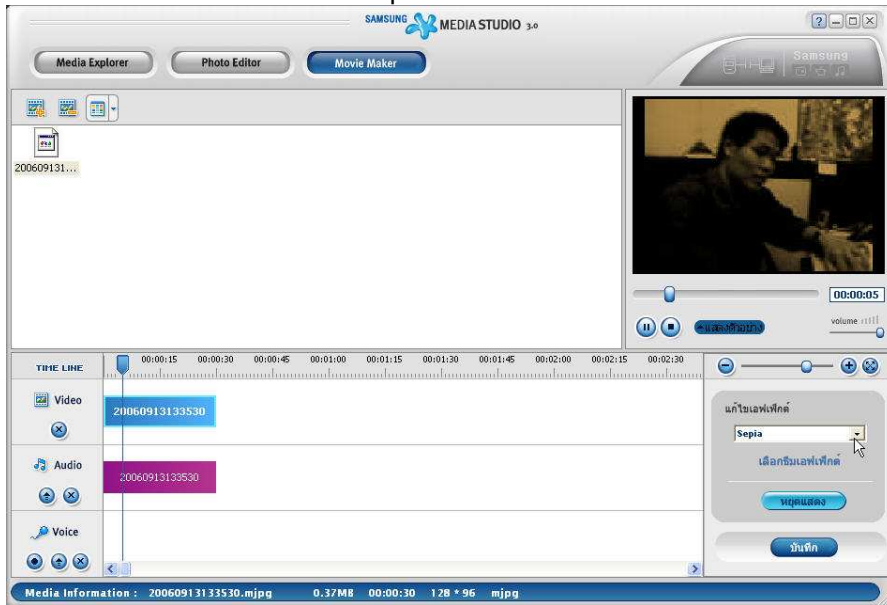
SAMSUNG MEDIA STUDIO 3.0

Media Explorer
Photo Editor
Movie Maker

Samsung

20060913l...

00:00:05

แสดงตัวอย่าง

volume

TIME LINE
00:00:15 00:00:30 00:00:45 00:01:00 00:01:15 00:01:30 00:01:45 00:02:00 00:02:15 00:02:30

Video
20060913133530

Audio
20060913133530

Voice

แก้ไขเอฟเฟ็กต์
Sepia
เลือกธีมเอฟเฟ็กต์
หยุดแสดง
บันทึก

Media Information : 20060913133530.mjpg 0.37MB 00:00:30 128 * 96 mjpg